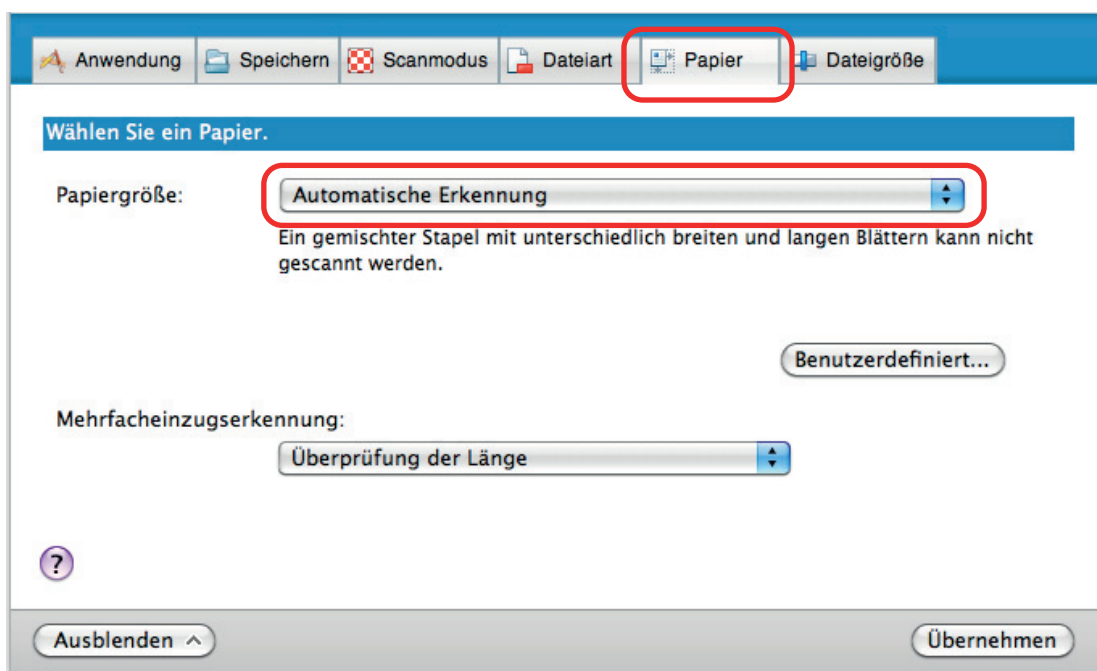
Anwendung Speichern Scanmodus Dateiart Papier Dateigröße

Wählen Sie ein Papier.

Papiergröße: Automatische Erkennung

Ein gemischter Stapel mit unterschiedlich breiten und langen Blättern kann nicht gescannt werden.

Benutzerdefiniert...

Mehrfacheinzugserkennung:

Überprüfung der Länge

?

Ausblenden

Übernehmen